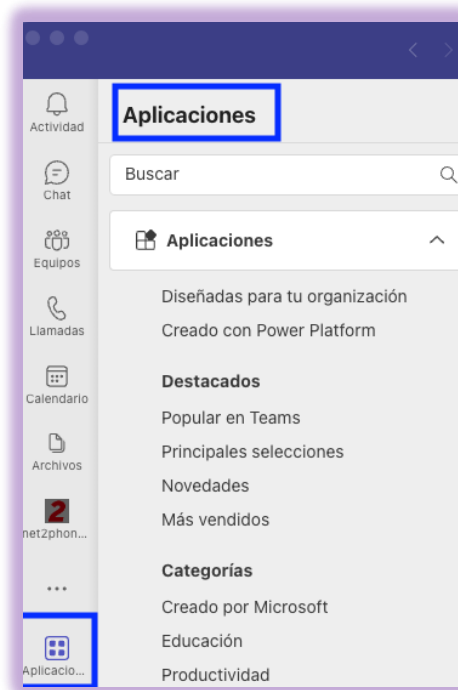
Actividad
Chat
Equipos
Llamadas
Calendario
Archivos
net2phon...
...
Aplicacio...

Aplicaciones

Buscar

Aplicaciones

Diseñadas para tu organización
Creado con Power Platform

Destacados
Popular en Teams
Principales selecciones
Novedades
Más vendidos

Categorías
Creado por Microsoft
Educación
Productividad